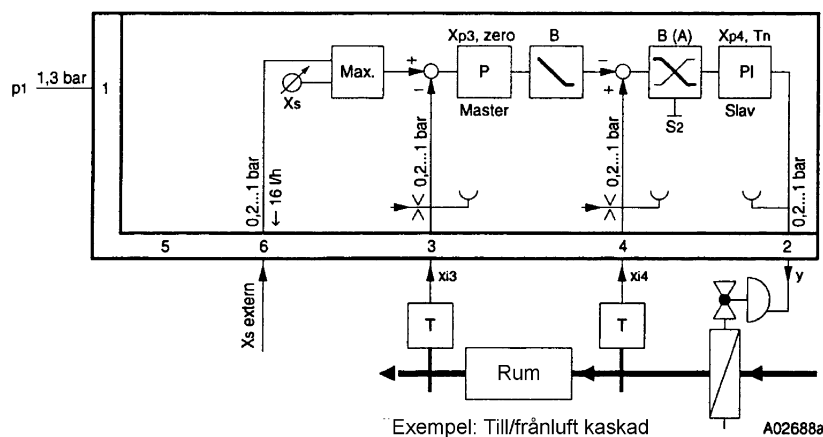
p1 1,3 bar 1

Xs Max. + − Xp3, zero P Master B − + B (A) S2 Xp4, Tn PI Slav

0,2...1 bar ← 16 l/h 0,2...1 bar 0,2...1 bar 0,2...1 bar

5 6 3 4 2

Xs extern xi3 xi4 y

T T

Rum

Exempel: Till/frånluft kaskad A02688a